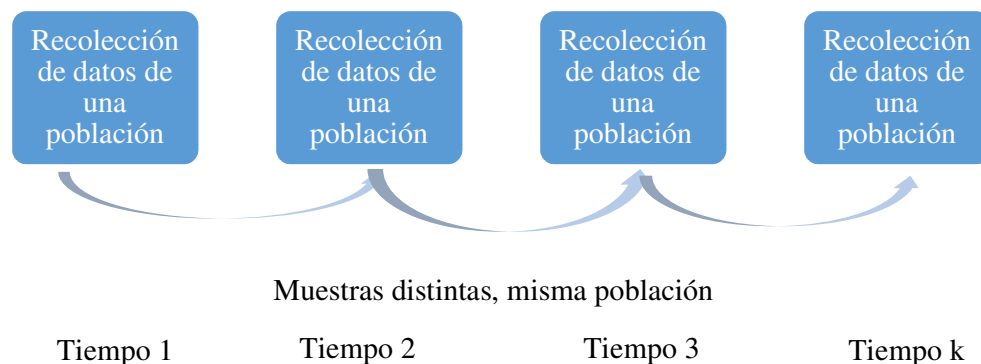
Recolección de datos de una población

Recolección de datos de una población

Recolección de datos de una población

Recolección de datos de una población

Muestras distintas, misma población

Tiempo 1

Tiempo 2

Tiempo 3

Tiempo k